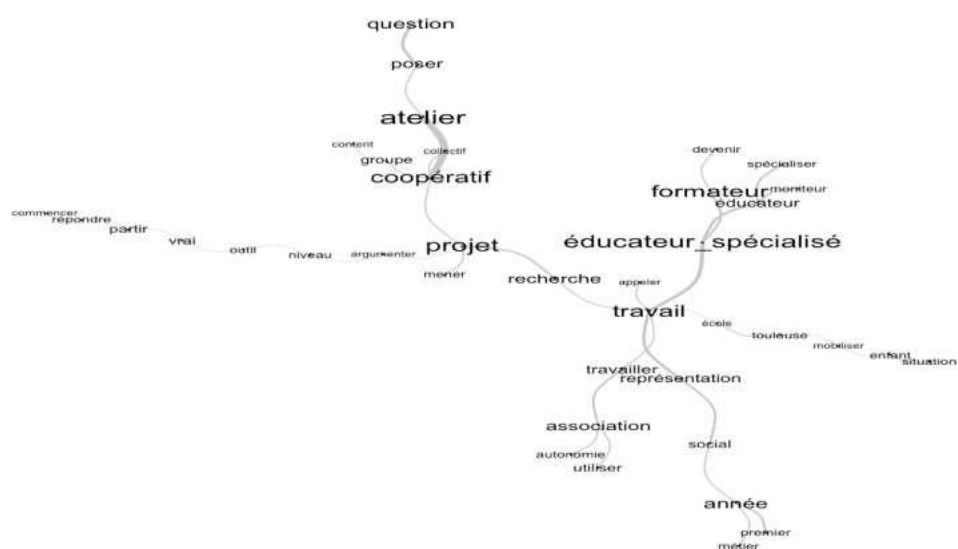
question
poser
atelier
content
collectif
groupe
coopératif
devenir
spécialiser
formateur
moniteur
éducateur
commencer
répondre
partir
vrai
outil
niveau
argumenter
projet
éducateur_spécialisé
mener
recherche
appeler
travail
école
toulouse
mobiliser
enfant
situation
travailler
représentation
association
autonomie
utiliser
social
année
premier
métier